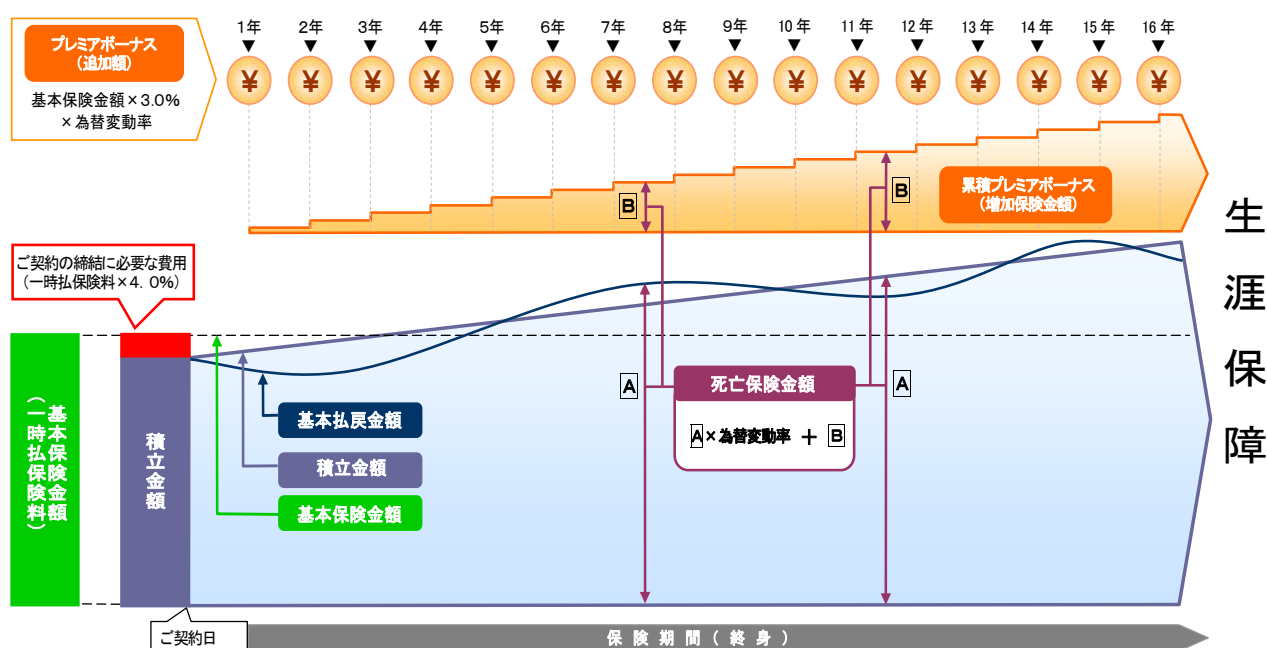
プレミアボーナス
（追加額）

基本保険金額×3.0%
×為替変動率

1年 2年 3年 4年 5年 6年 7年 8年 9年 10年 11年 12年 13年 14年 15年 16年

¥ ¥ ¥ ¥ ¥ ¥ ¥ ¥ ¥ ¥ ¥ ¥ ¥ ¥ ¥ ¥

B

B

累積プレミアボーナス
（増加保険金額）

生涯保障

ご契約の締結に必要な費用
（一時払保険料×4.0%）

基本保険金額（一時払保険料）

積立金額

基本払戻金額

積立金額

基本保険金額

A

死亡保険金額

A×為替変動率 ＋ B

A

ご契約日

保険期間（終身）